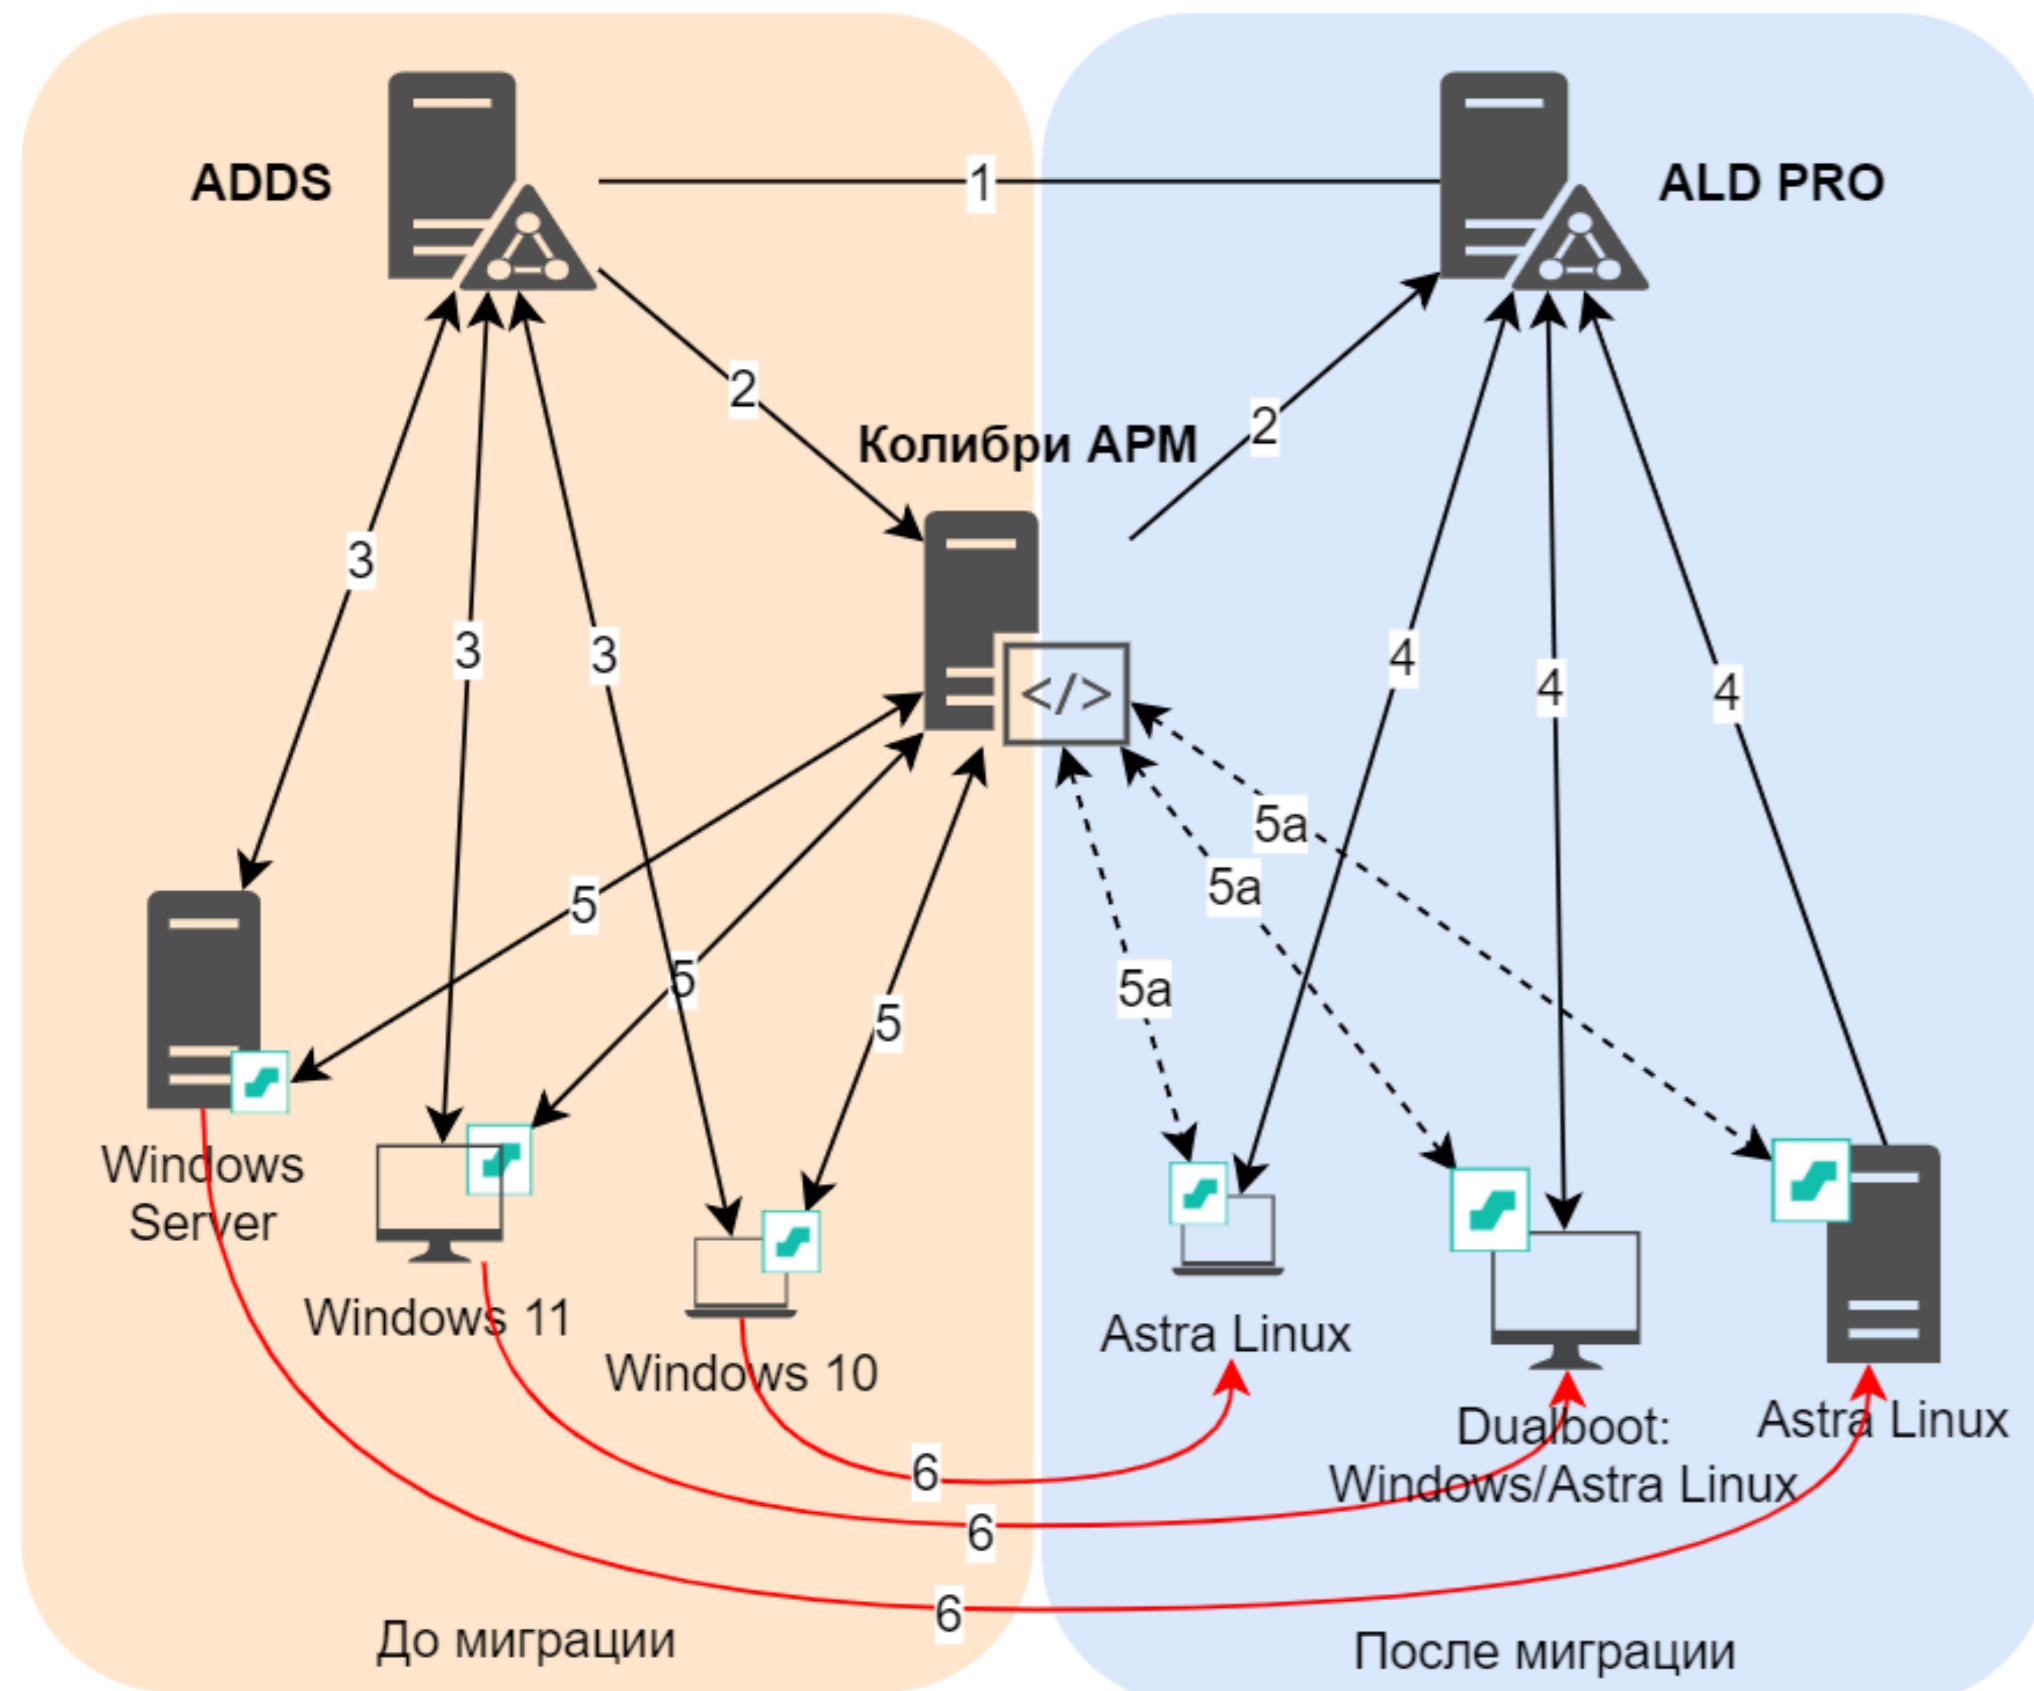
ADDS

1

ALD PRO

2

2

Колибри АРМ

3

3

3

4

4

4

5a

5a

5a

5

5

5

Windows Server

Windows 11

Windows 10

Astra Linux

Dualboot: Windows/Astra Linux

Astra Linux

6

6

6

До миграции

После миграции